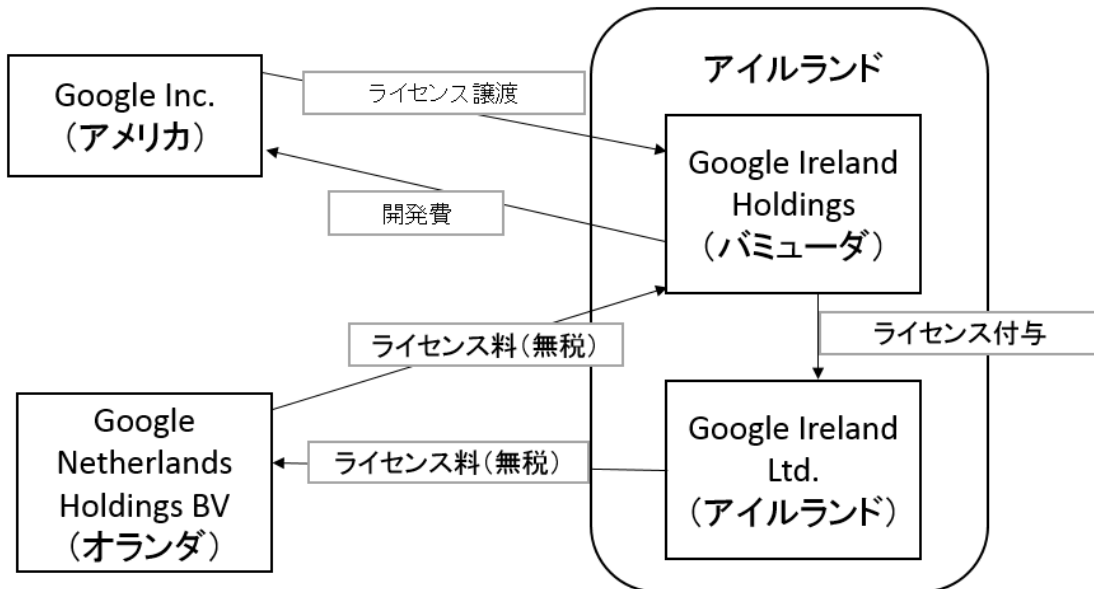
Google Inc.
（アメリカ）

ライセンス譲渡

アイルランド

Google Ireland Holdings
（バミューダ）

開発費

ライセンス料（無税）

ライセンス付与

Google Netherlands Holdings BV
（オランダ）

ライセンス料（無税）

Google Ireland Ltd.
（アイルランド）